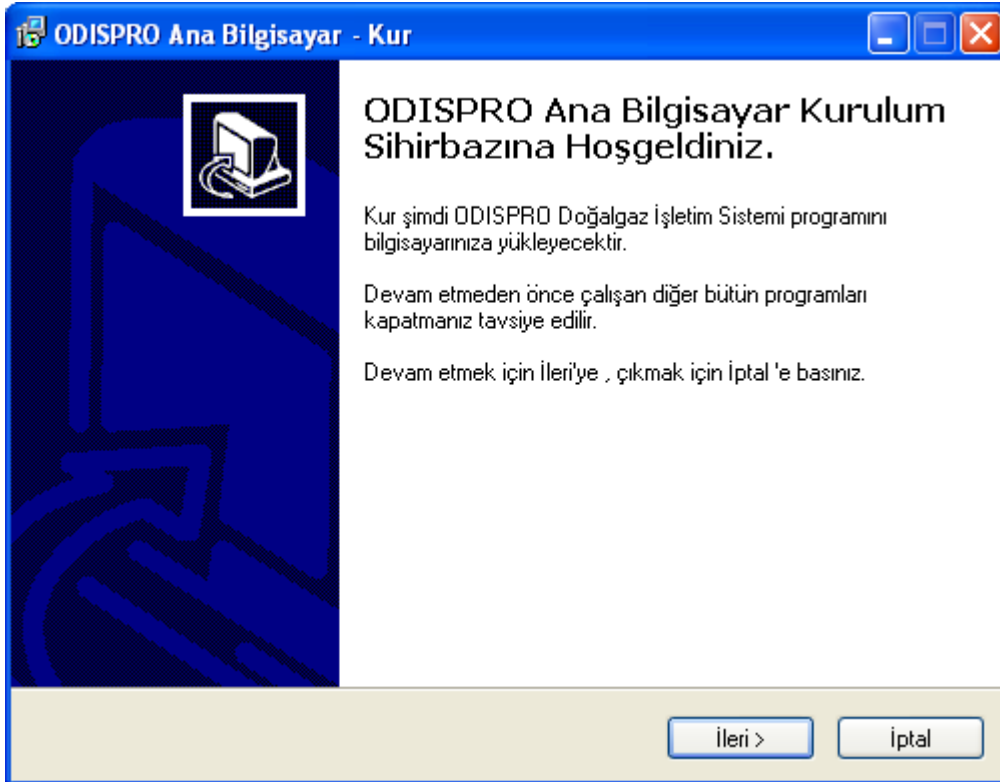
ODISPRO Ana Bilgisayar - Kur

ODISPRO Ana Bilgisayar Kurulum Sihirbazına Hoşgeldiniz.

Kur şimdi ODISPRO Doğalgaz İşletim Sistemi programını bilgisayarınıza yükleyecektir.

Devam etmeden önce çalışan diğer bütün programları kapatmanız tavsiye edilir.

Devam etmek için İleri'ye , çıkmak için İptal 'e basınız.

İleri >

İptal